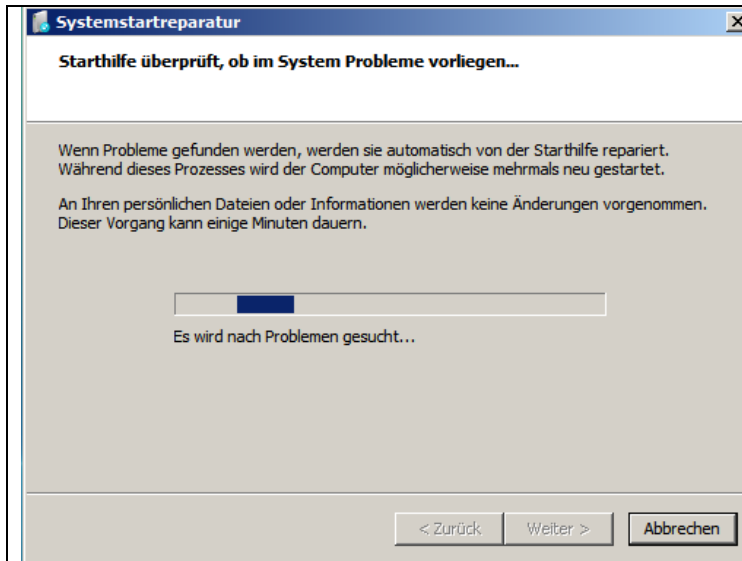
Systemstartreparatur

Starthilfe überprüft, ob im System Probleme vorliegen...

Wenn Probleme gefunden werden, werden sie automatisch von der Starthilfe repariert. Während dieses Prozesses wird der Computer möglicherweise mehrmals neu gestartet.

An Ihren persönlichen Dateien oder Informationen werden keine Änderungen vorgenommen. Dieser Vorgang kann einige Minuten dauern.

Es wird nach Problemen gesucht...

< Zurück
Weiter >
Abbrechen